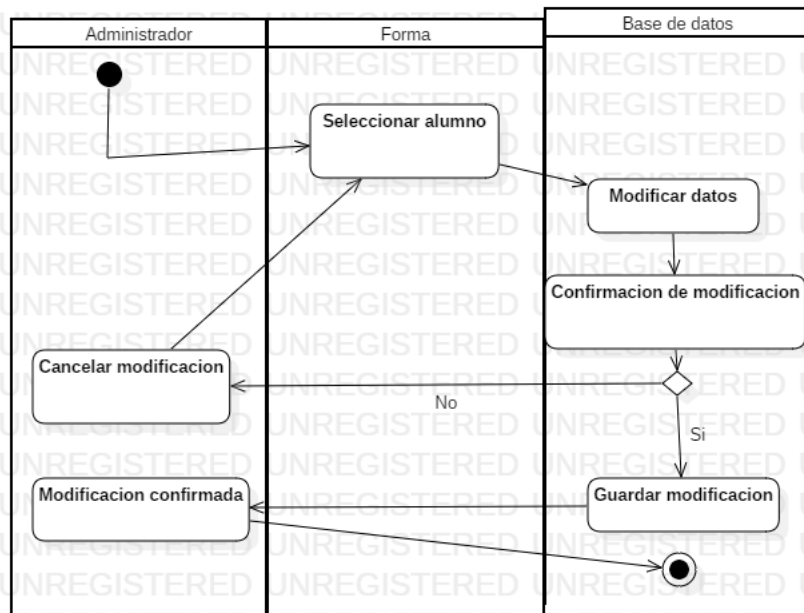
Administrador

Forma

Base de datos

UNREGISTERED UNREGISTERED UNREGISTERED

Seleccionar alumno

Modificar datos

Confirmacion de modificacion

Cancelar modificacion

No

Si

Modificacion confirmada

Guardar modificacion